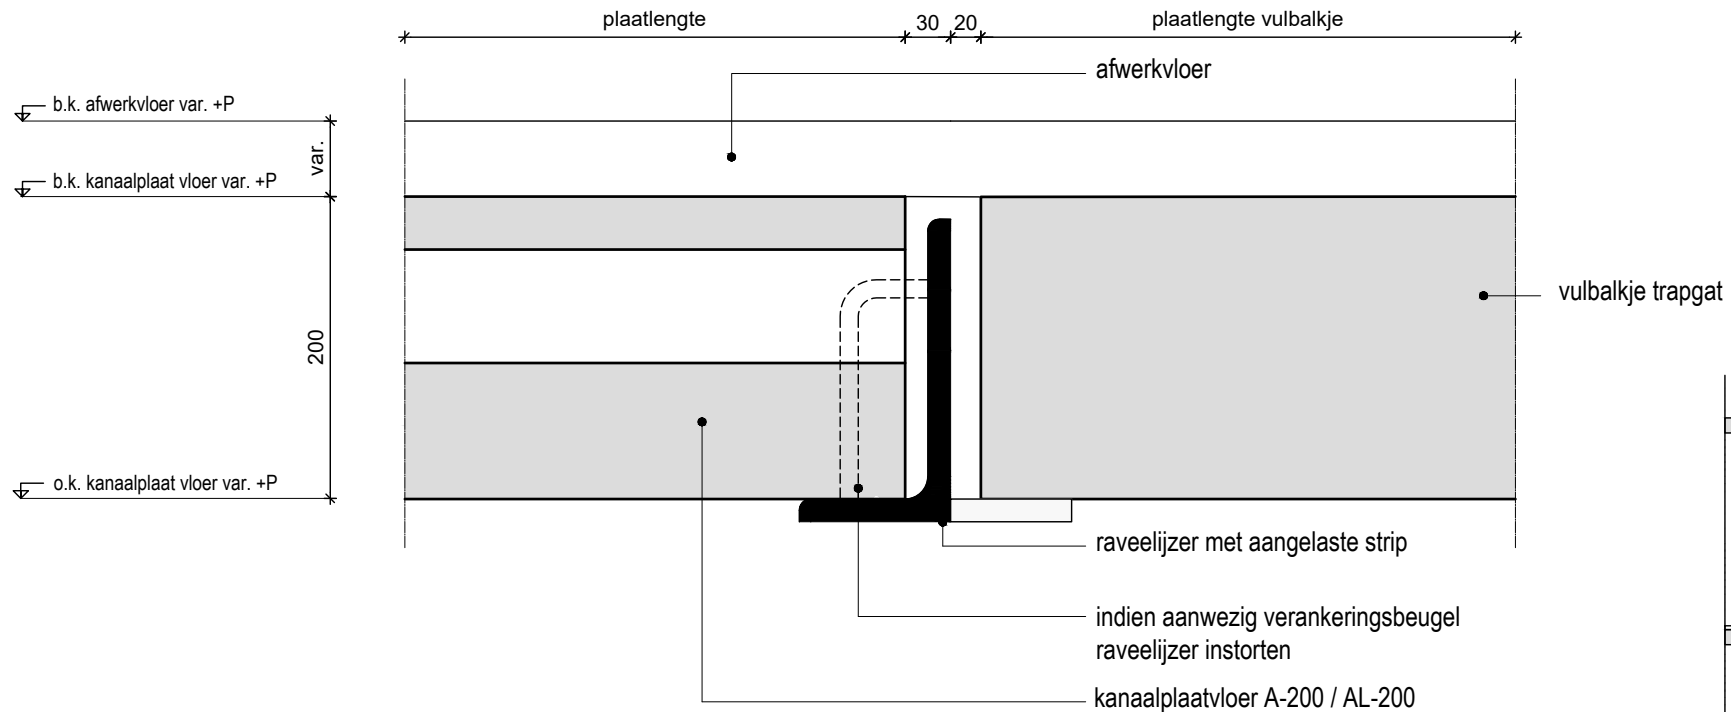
plaatlengte
30
20
plaatlengte vulbalkje

afwerkvloer

b.k. afwerkvloer var. +P
var.
b.k. kanaalplaat vloer var. +P
200
o.k. kanaalplaat vloer var. +P

vulbalkje trapgat

raveelijzer met aangelaste strip

indien aanwezig verankeringsbeugel raveelijzer instorten

kanaalplaatvloer A-200 / AL-200